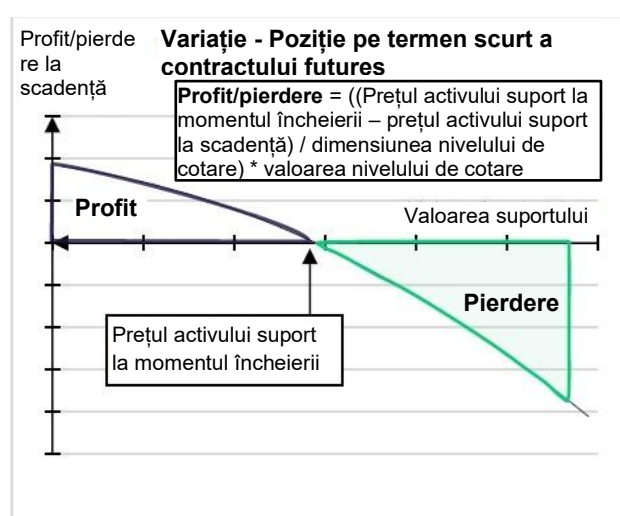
Profit/pierdere la scadență

Variație - Poziție pe termen scurt a contractului futures

**Profit/pierdere** = ((Prețul activului suport la momentul încheierii – prețul activului suport la scadență) / dimensiunea nivelului de cotare) * valoarea nivelului de cotare

Profit

Valoarea suportului

Pierdere

Prețul activului suport la momentul încheierii